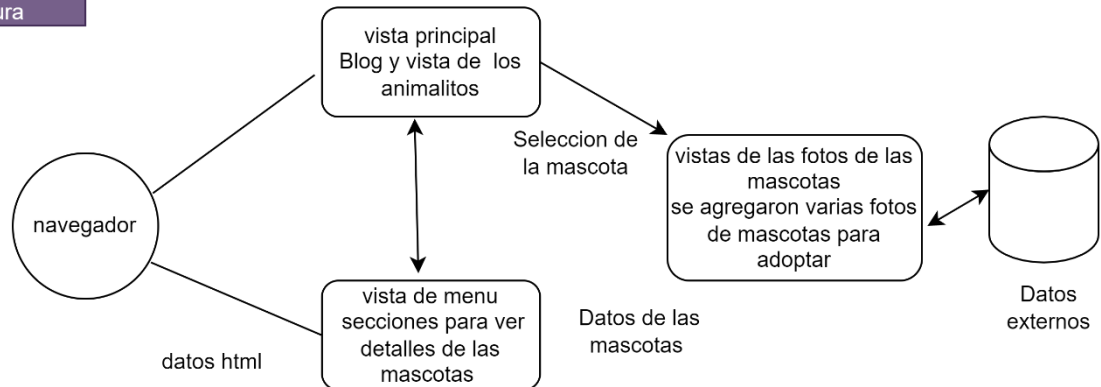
ura

vista principal Blog y vista de los animalitos

Seleccion de la mascota

vistas de las fotos de las mascotas se agregaron varias fotos de mascotas para adoptar

navegador

vista de menu secciones para ver detalles de las mascotas

Datos de las mascotas

Datos externos

datos html